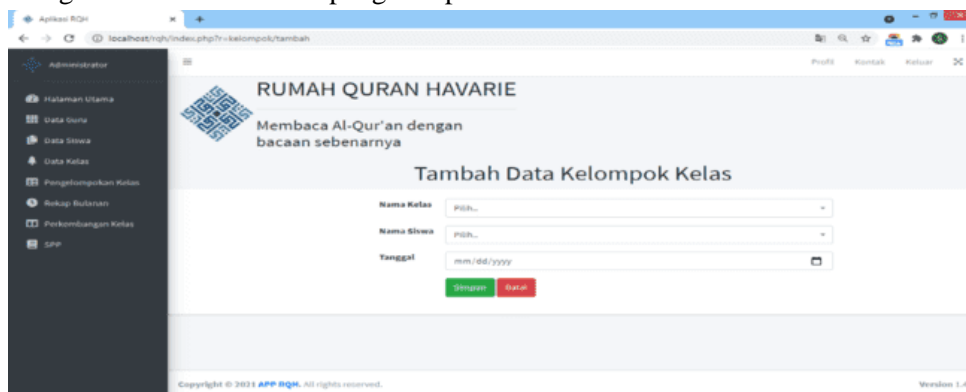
Aplikasi RQH
localhost/rqh/index.php?r=kelompok/tambah
Administrator
Profil Kontak Keluar
Halaman Utama
Data Guru
Data Siswa
Data Kelas
Pengelompokan Kelas
Rekap Bulanan
Perkembangan Kelas
SPP
RUMAH QURAN HAVARIE
Membaca Al-Qur'an dengan bacaan sebenarnya
Tambah Data Kelompok Kelas
Nama Kelas Pilih..
Nama Siswa Pilih..
Tanggal mm/dd/yyyy
Simpan Batal
Copyright © 2021 APP RQH. All rights reserved.
Version 1.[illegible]